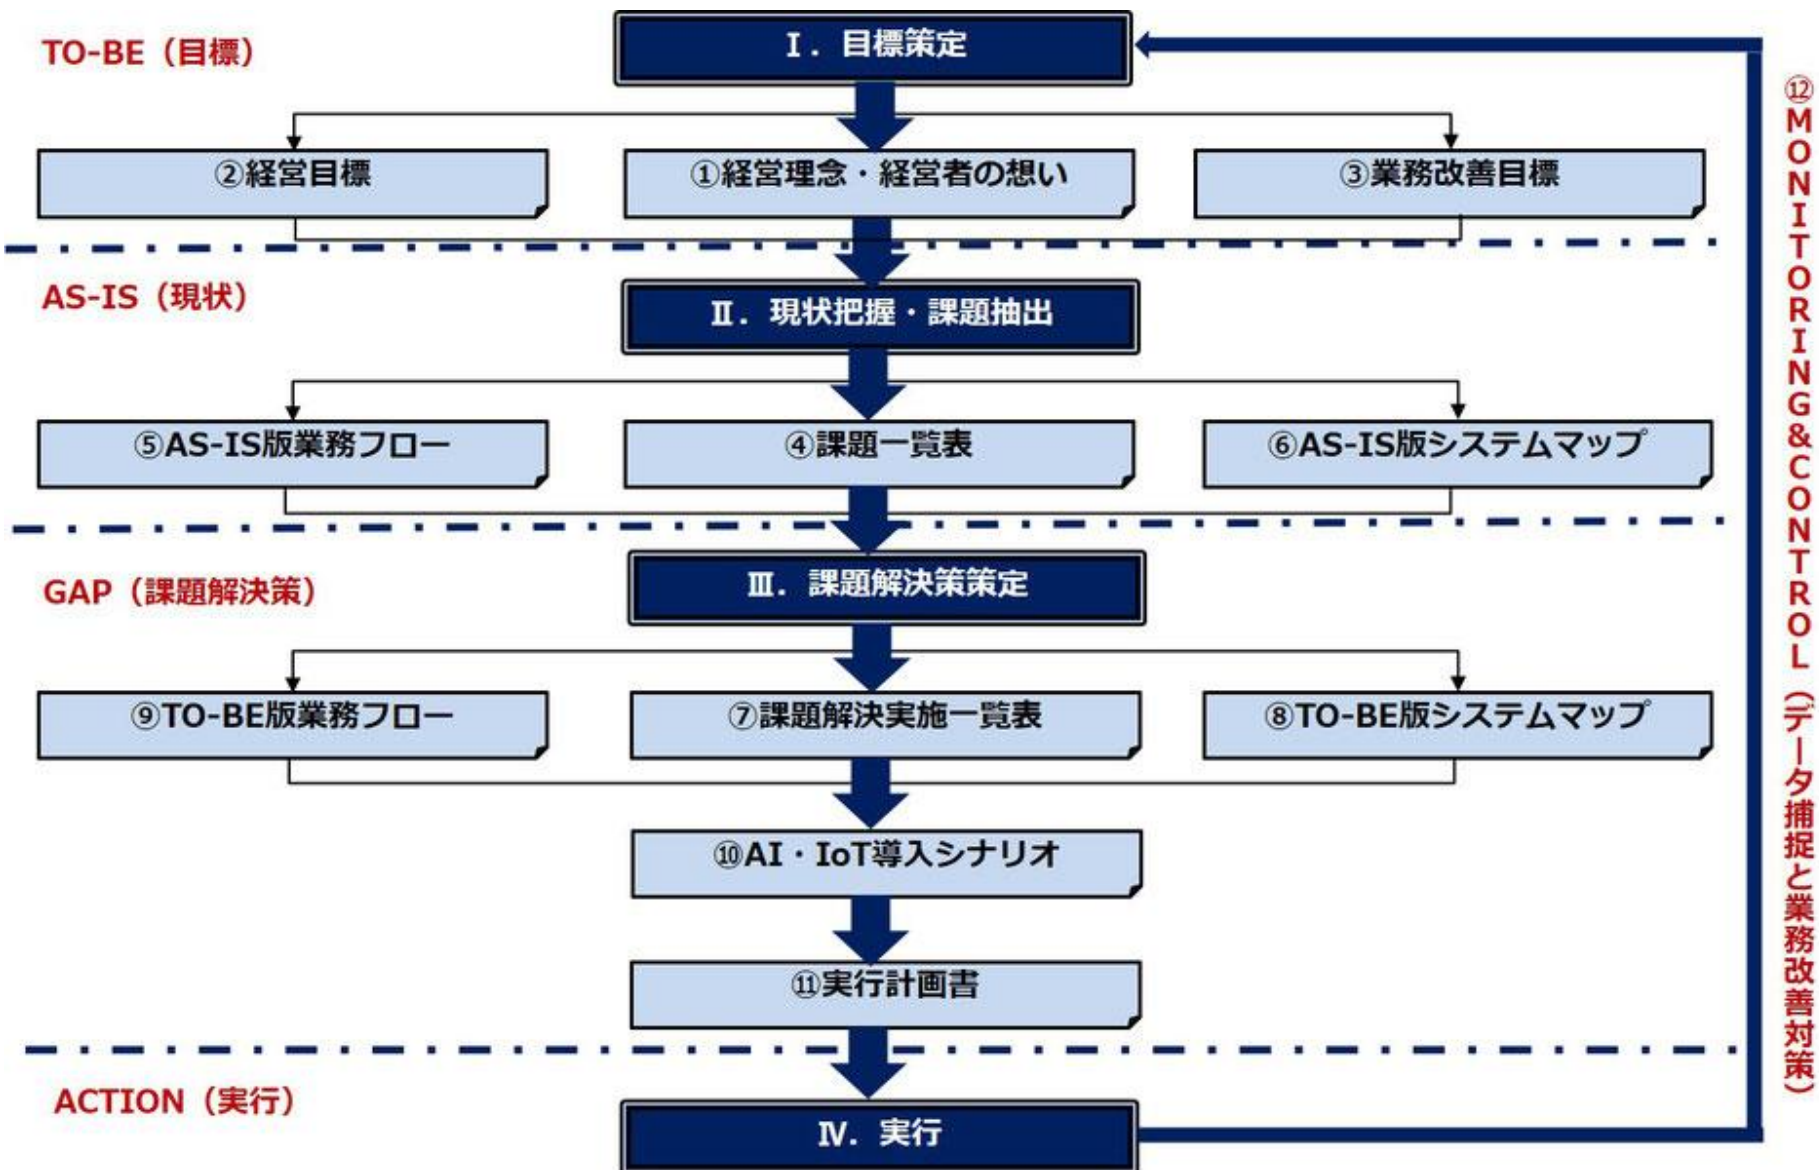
TO-BE（目標）

Ⅰ．目標策定

②経営目標

①経営理念・経営者の想い

③業務改善目標

AS-IS（現状）

Ⅱ．現状把握・課題抽出

⑤AS-IS版業務フロー

④課題一覧表

⑥AS-IS版システムマップ

GAP（課題解決策）

Ⅲ．課題解決策策定

⑨TO-BE版業務フロー

⑦課題解決実施一覧表

⑧TO-BE版システムマップ

⑩AI・IoT導入シナリオ

⑪実行計画書

ACTION（実行）

Ⅳ．実行

⑫MONITORING&CONTROL（データ捕捉と業務改善対策）